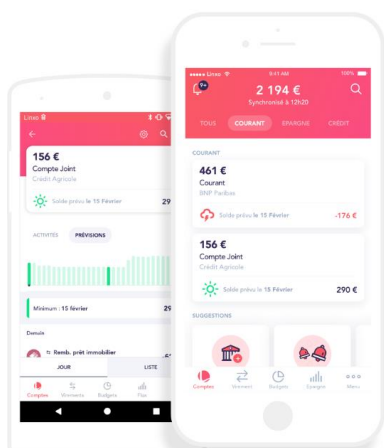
Linxo

156 €
Compte Joint
Crédit Agricole

Solde prévu le 15 Février 29

ACTIVITÉS PRÉVISIONS

Minimum : 15 février 29

Demain

Remb. prêt immobilier

JOUR LISTE

Comptes Virements Budgets Plus

Linxo 9:41 AM 100%

2 194 €
Synchronisé à 12h20

TOUS COURANT ÉPARGNE CRÉDIT

COURANT

461 €
Courant
BNP Paribas

Solde prévu le 15 Février -176 €

156 €
Compte Joint
Crédit Agricole

Solde prévu le 15 Février 290 €

SUGGESTIONS

Comptes Virement Budgets Épargne Menu